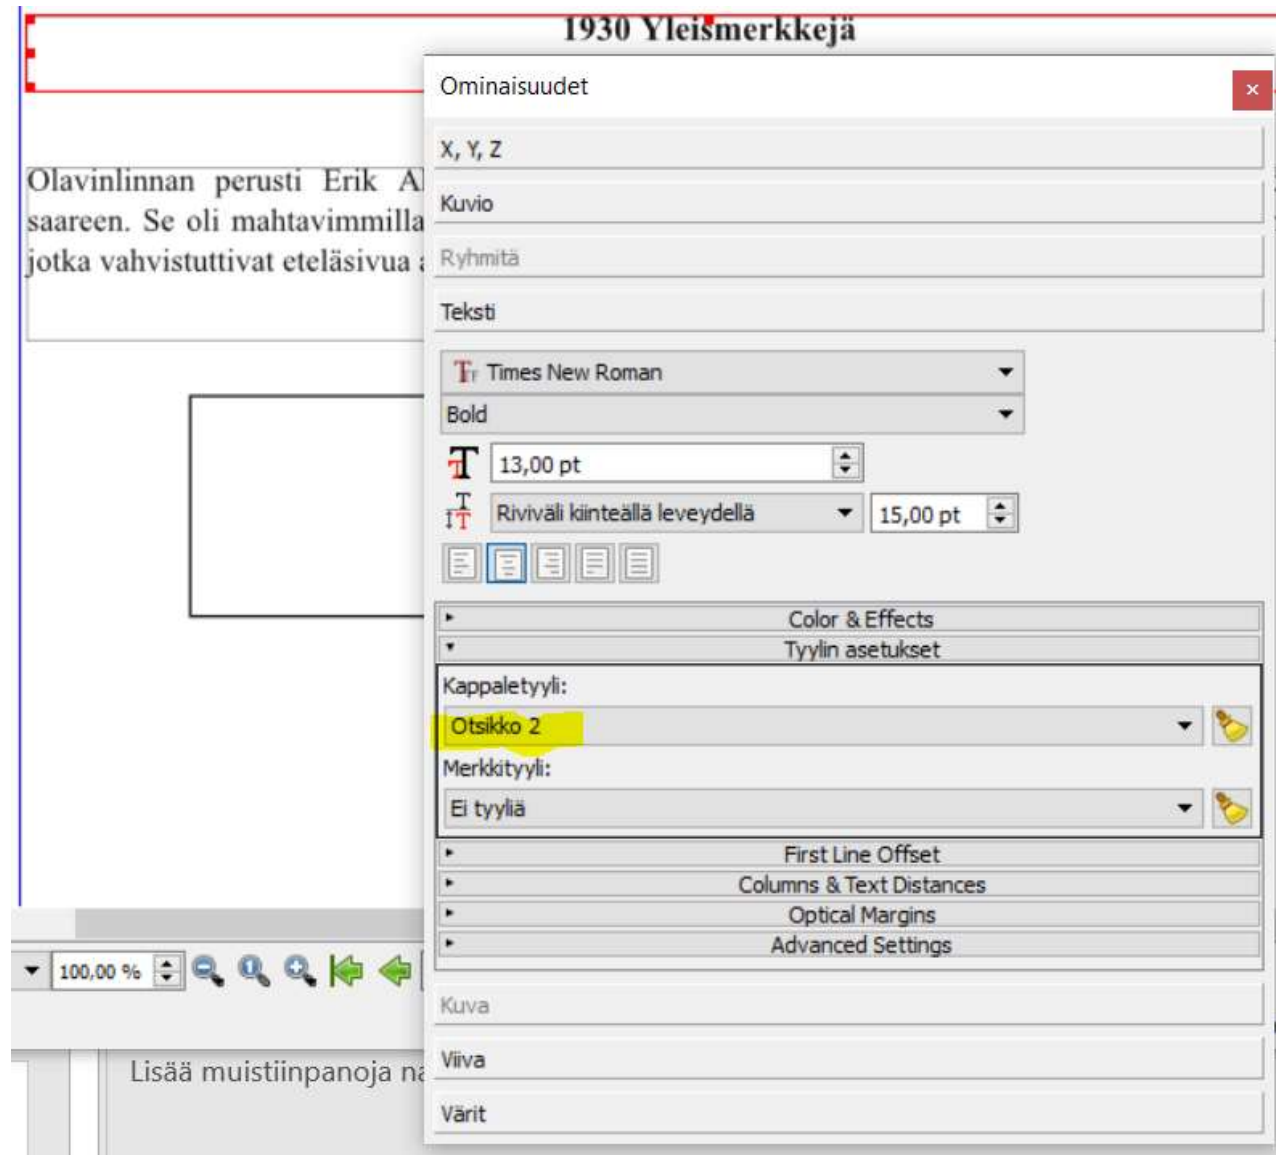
1930 Yleismerkkejä

Olavinlinnan perusti Erik A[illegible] saareen. Se oli mahtavimmilla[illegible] jotka vahvistuttivat eteläsivua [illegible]

Ominaisuudet
×
X, Y, Z
Kuvio
Ryhmitä
Teksti
Times New Roman
Bold
13,00 pt
Riviväli kiinteällä leveydellä
15,00 pt
Color & Effects
Tyylin asetukset
Kappaletyyli:
Otsikko 2
Merkkityyli:
Ei tyyliä
First Line Offset
Columns & Text Distances
Optical Margins
Advanced Settings
Kuva
Viiva
Värit

100,00 %

Lisää muistiinpanoja n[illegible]